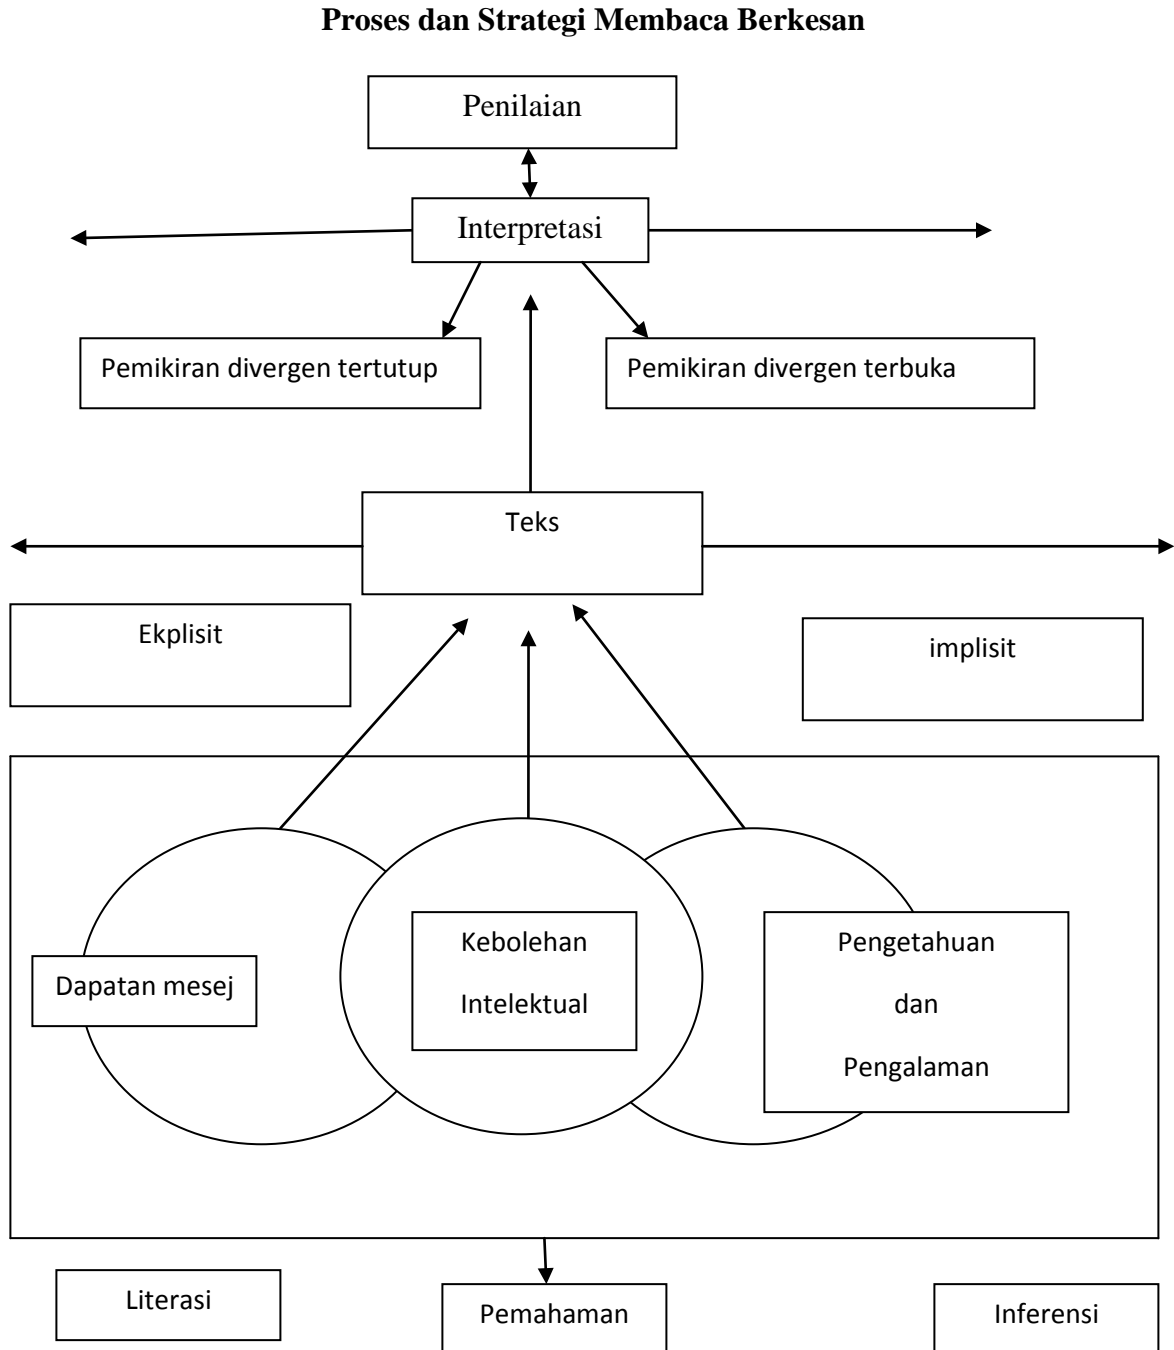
**Proses dan Strategi Membaca Berkesan**

Penilaian

Interpretasi

Pemikiran divergen tertutup

Pemikiran divergen terbuka

Teks

Ekplisit

implisit

Dapatan mesej

Kebolehan Intelektual

Pengetahuan dan Pengalaman

Literasi

Pemahaman

Inferensi